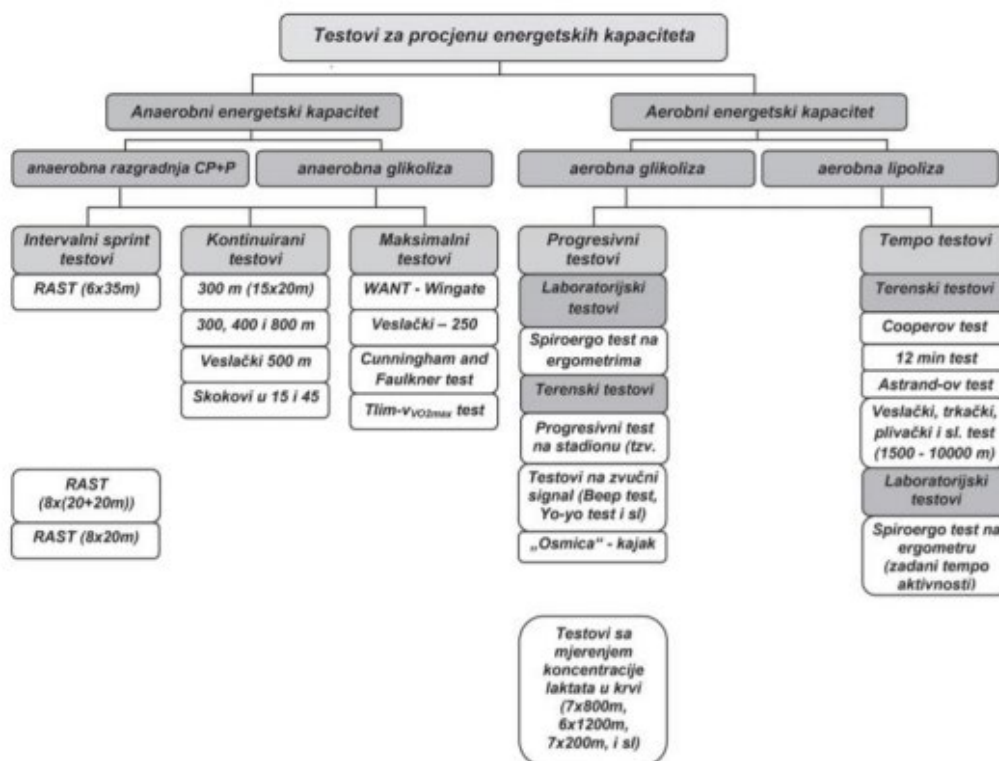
Testovi za procjenu energetskih kapaciteta

Anaerobni energetski kapacitet

Aerobni energetski kapacitet

anaerobna razgradnja CP+P

anaerobna glikoliza

aerobna glikoliza

aerobna lipoliza

Intervalni sprint testovi

RAST (6x35m)

Kontinuirani testovi

300 m (15x20m)

300, 400 i 800 m

Veslački 500 m

Skokovi u 15 i 45

Maksimalni testovi

WANT - Wingate

Veslački – 250

Cunningham and Faulkner test

Tlim-$v_{VO2max}$ test

Progresivni testovi

Laboratorijski testovi

Spiroergo test na ergometrima

Terenski testovi

Progresivni test na stadionu (tzv.

Testovi na zvučni signal (Beep test, Yo-yo test i sl)

„Osmica" - kajak

Tempo testovi

Terenski testovi

Cooperov test

12 min test

Astrand-ov test

Veslački, trkački, plivački i sl. test (1500 - 10000 m)

Laboratorijski testovi

Spiroergo test na ergometru (zadani tempo aktivnosti)

RAST (8x(20+20m))

RAST (8x20m)

Testovi sa mjerenjem koncentracije laktata u krvi (7x800m, 6x1200m, 7x200m, i sl)